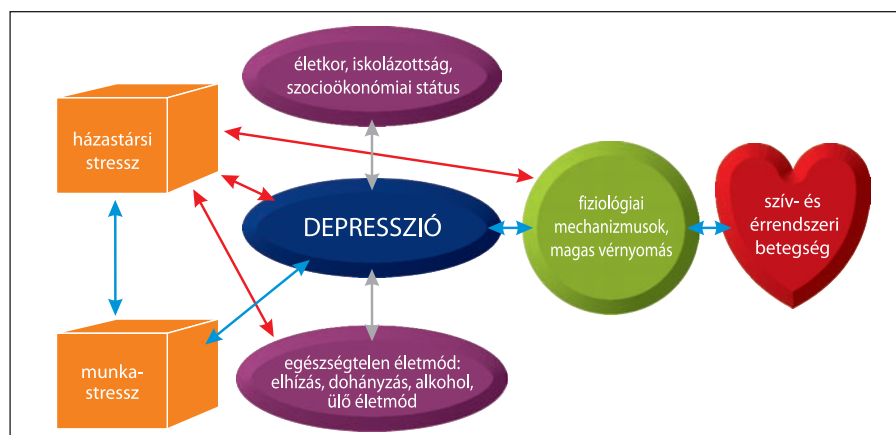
életkor, iskolázottság, szocioökonómiai státus

házastársi stressz

DEPRESSZIÓ

fiziológiai mechanizmusok, magas vérnyomás

szív- és érrendszeri betegség

munka-stressz

egészségtelen életmód: elhízás, dohányzás, alkohol, ülő életmód